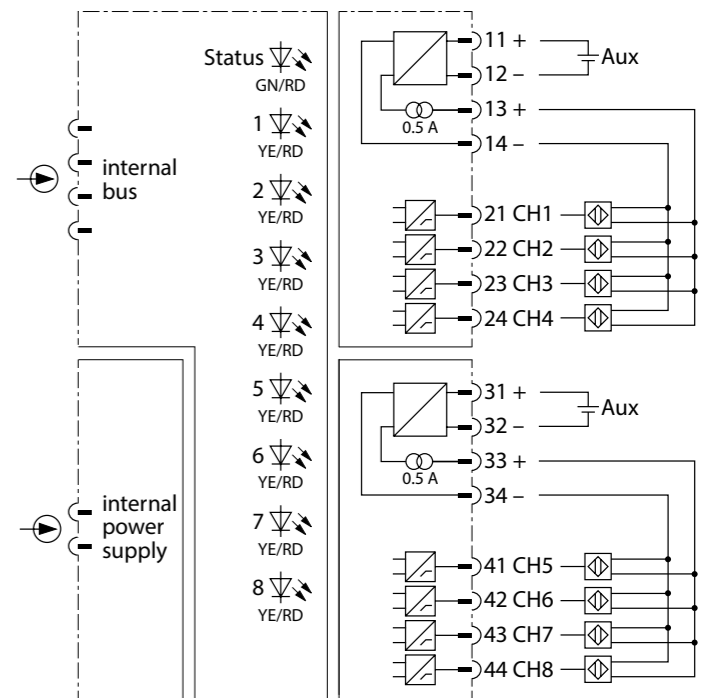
internal bus

internal power supply

Status
GN/RD

1
YE/RD

2
YE/RD

3
YE/RD

4
YE/RD

5
YE/RD

6
YE/RD

7
YE/RD

8
YE/RD

11 +
12 –
Aux
0.5 A
13 +
14 –
21 CH1
22 CH2
23 CH3
24 CH4

31 +
32 –
Aux
0.5 A
33 +
34 –
41 CH5
42 CH6
43 CH7
44 CH8